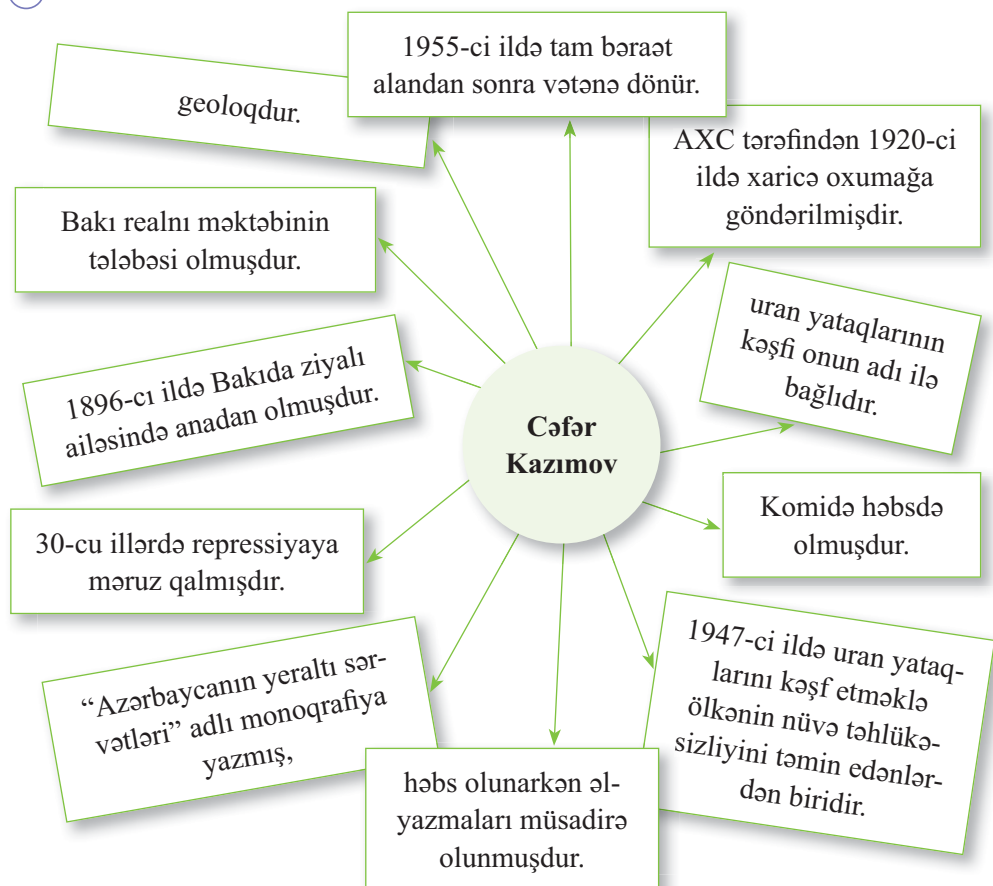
Cəfər Kazımov

1955-ci ildə tam bəraət alandan sonra vətənə dönür.

geoloqdur.

AXC tərəfindən 1920-ci ildə xaricə oxumağa göndərilmişdir.

Bakı realnı məktəbinin tələbəsi olmuşdur.

uran yataqlarının kəşfi onun adı ilə bağlıdır.

1896-cı ildə Bakıda ziyalı ailəsində anadan olmuşdur.

Komidə həbsdə olmuşdur.

30-cu illərdə repressiyaya məruz qalmışdır.

1947-ci ildə uran yataqlarını kəşf etməklə ölkənin nüvə təhlükəsizliyini təmin edənlərdən biridir.

“Azərbaycanın yeraltı sərvətləri” adlı monoqrafiya yazmış,

həbs olunarkən əlyazmaları müsadirə olunmuşdur.